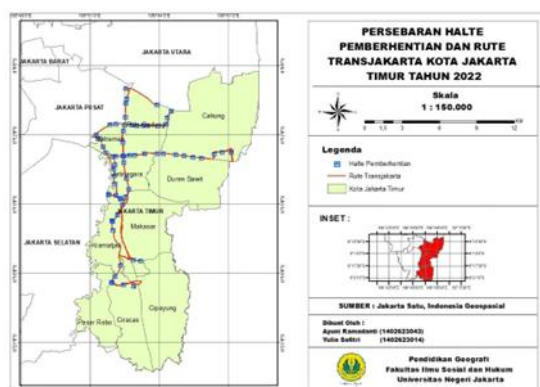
PERSEBARAN HALTE PEMBERHENTIAN DAN RUTE TRANSJAKARTA KOTA JAKARTA TIMUR TAHUN 2022

Skala
1 : 150.000

0 1,5 3 6 9 12

Legenda
Halte Pemberhentian
Rute Transjakarta
Kota Jakarta Timur

INSET :

SUMBER : Jakarta Satu, Indonesia Geospasial

Dibuat Oleh :
Ayuni Ramadanti (1402623043)
Yulia Safitri (1402623014)

Pendidikan Geografi
Fakultas Ilmu Sosial dan Hukum
Universitas Negeri Jakarta

JAKARTA UTARA
JAKARTA BARAT
JAKARTA PUSAT
JAKARTA TIMUR
JAKARTA SELATAN
Cakung
Pulo Gadung
Jatinegara
Duren Sawit
Makasar
Kramatjati
Pasar Rebo
Ciracas
Cipayung